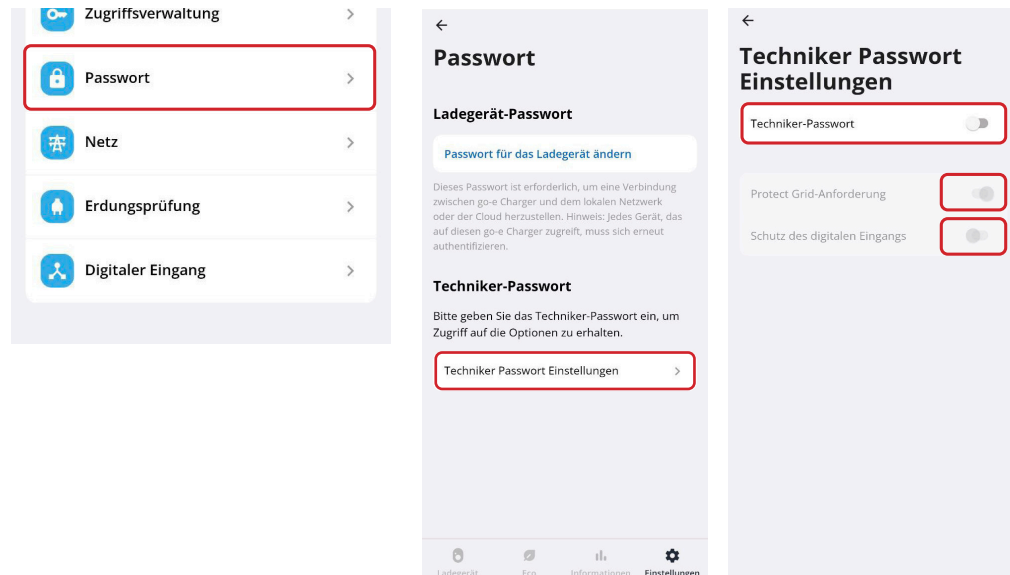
Zugriffsverwaltung

Passwort

Netz

Erdungsprüfung

Digitaler Eingang

←

Passwort

Ladegerät-Passwort

Passwort für das Ladegerät ändern

Dieses Passwort ist erforderlich, um eine Verbindung zwischen go-e Charger und dem lokalen Netzwerk oder der Cloud herzustellen. Hinweis: Jedes Gerät, das auf diesen go-e Charger zugreift, muss sich erneut authentifizieren.

Techniker-Passwort

Bitte geben Sie das Techniker-Passwort ein, um Zugriff auf die Optionen zu erhalten.

Techniker Passwort Einstellungen

Ladegerät Eco Informationen Einstellungen

←

Techniker Passwort Einstellungen

Techniker-Passwort

Protect Grid-Anforderung

Schutz des digitalen Eingangs